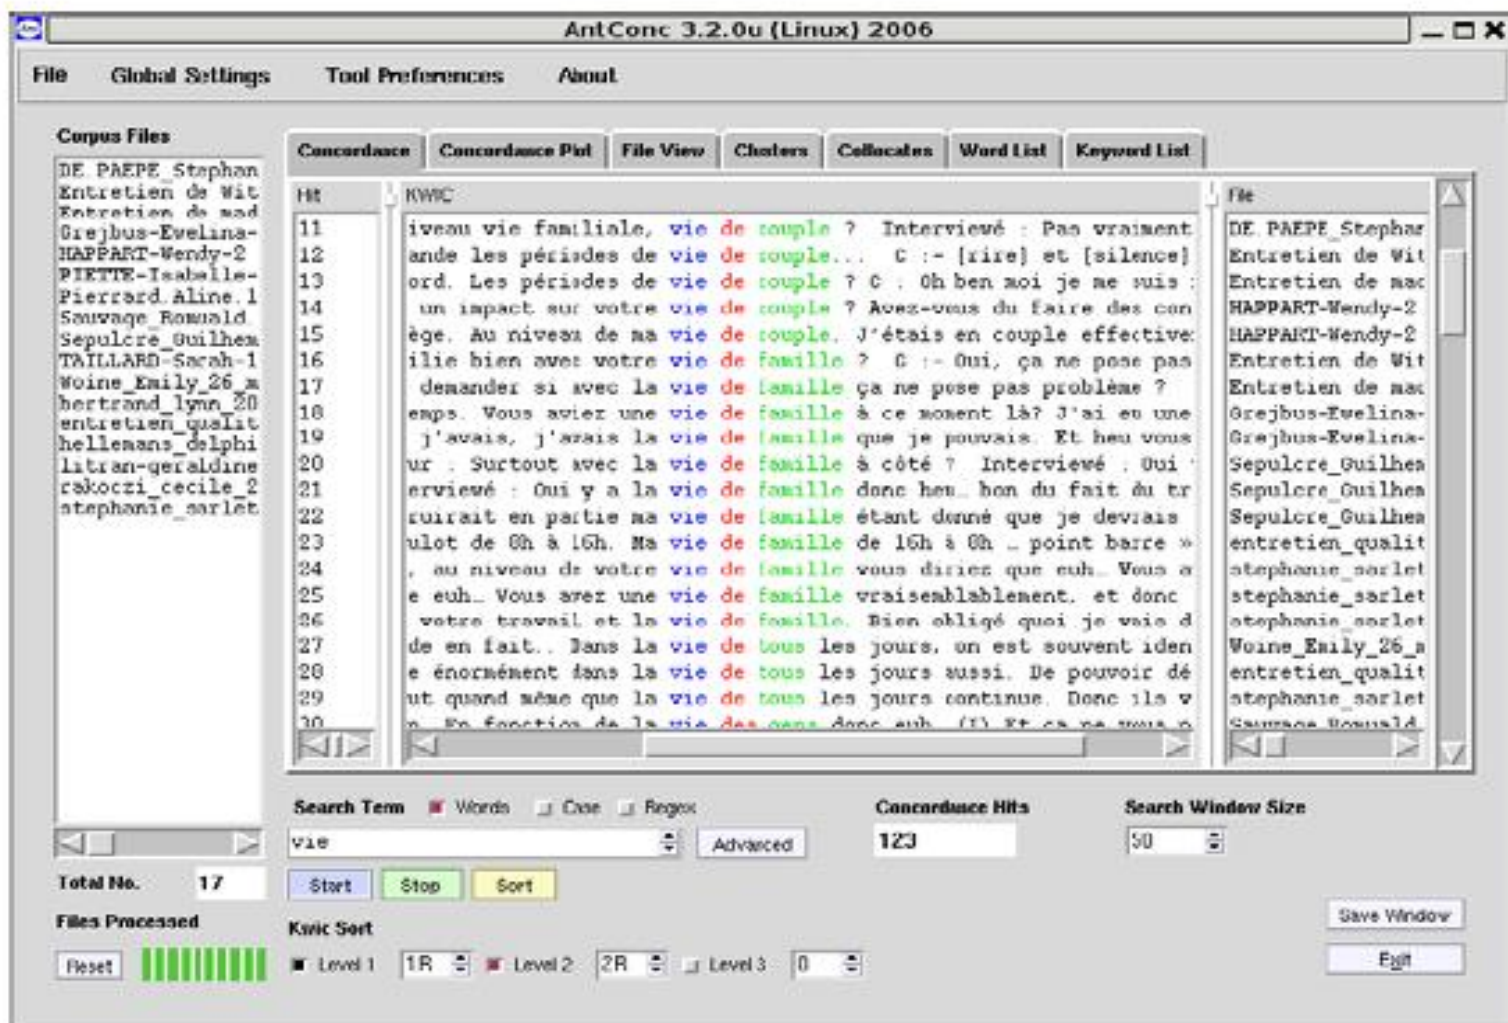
AntConc 3.2.0u (Linux) 2006

File Global Settings Tool Preferences About

Corpus Files

DE_PAEPE_Stephan
Entretien de Wit
Entretien de mad
Grejbus-Evelina-
HAPPART-Wendy-2
PIETTE-Isabelle-
Pierrard Aline 1
Sauvage Romuald
Sepulcre_Guilhem
TAILLARD-Sarah-1
Woine_Emily_26_m
bertrand_lynn_20
entretien_qualit
hellemans_delphi
litran-geraldine
rakoczi_cecile_2
stephanie_sarlet

Concordance | Concordance Plot | File View | Clusters | Collocates | Word List | Keyword List

| Hit | KWIC | File |
|---|---|---|
| 11 | iveau vie familiale, vie de couple ? Interviewé : Pas vraiment | DE_PAEPE_Stephan |
| 12 | ande les périodes de vie de couple... C :- [rire] et [silence] | Entretien de Wit |
| 13 | ord. Les périodes de vie de couple ? C : Oh ben moi je me suis | Entretien de mad |
| 14 | un impact sur votre vie de couple ? Avez-vous du faire des con | HAPPART-Wendy-2 |
| 15 | ège. Au niveau de ma vie de couple. J'étais en couple effective | HAPPART-Wendy-2 |
| 16 | ilie bien avec votre vie de famille ? C :- Oui, ça ne pose pas | Entretien de Wit |
| 17 | demander si avec la vie de famille ça ne pose pas problème ? | Entretien de mad |
| 18 | emps. Vous aviez une vie de famille à ce moment là? J'ai eu une | Grejbus-Evelina- |
| 19 | j'avais, j'avais la vie de famille que je pouvais Et heu vous | Grejbus-Evelina- |
| 20 | ur . Surtout avec la vie de famille à côté ? Interviewé : Oui | Sepulcre_Guilhem |
| 21 | erviewé : Oui y a la vie de famille donc heu.. bon du fait du tr | Sepulcre_Guilhem |
| 22 | ruirait en partie ma vie de famille étant donné que je devrais | Sepulcre_Guilhem |
| 23 | ulot de 8h à 16h. Ma vie de famille de 16h à 8h … point barre » | entretien_qualit |
| 24 | , au niveau de votre vie de famille vous diriez que euh.. Vous a | stephanie_sarlet |
| 25 | e euh.. Vous avez une vie de famille vraisemblablement. et donc | stephanie_sarlet |
| 26 | votre travail et la vie de famille. Bien obligé quoi je vais d | stephanie_sarlet |
| 27 | de en fait.. Dans la vie de tous les jours, on est souvent iden | Woine_Emily_26_m |
| 28 | e énormément dans la vie de tous les jours aussi. De pouvoir dé | entretien_qualit |
| 29 | ut quand même que la vie de tous les jours continue. Donc ils v | stephanie_sarlet |
| 30 | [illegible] | Sauvage Romuald |

Search Term ■ Words □ Case □ Regex
vie
Advanced
Concordance Hits
123
Search Window Size
50

Total No. 17
Files Processed
Reset

Start Stop Sort

Kwic Sort
■ Level 1 1R ■ Level 2 2R □ Level 3 0

Save Window
Exit